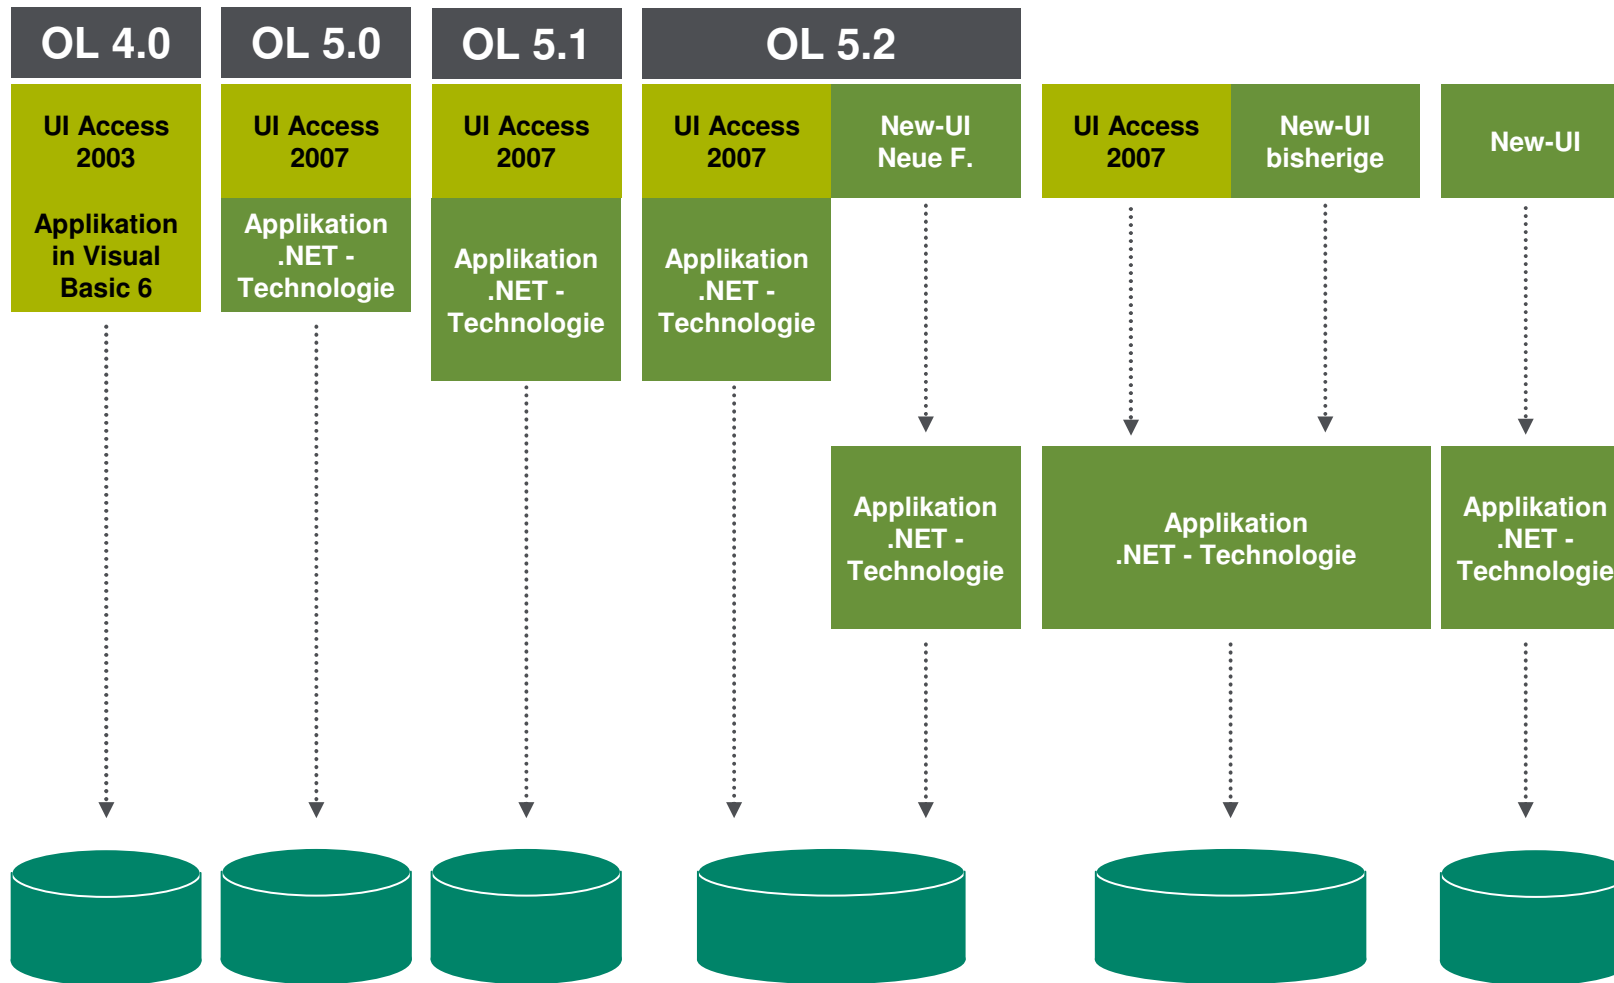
OL 4.0

UI Access 2003

Applikation in Visual Basic 6

OL 5.0

UI Access 2007

Applikation .NET - Technologie

OL 5.1

UI Access 2007

Applikation .NET - Technologie

OL 5.2

UI Access 2007

Applikation .NET - Technologie

New-UI Neue F.

Applikation .NET - Technologie

UI Access 2007

New-UI bisherige

Applikation .NET - Technologie

New-UI

Applikation .NET - Technologie